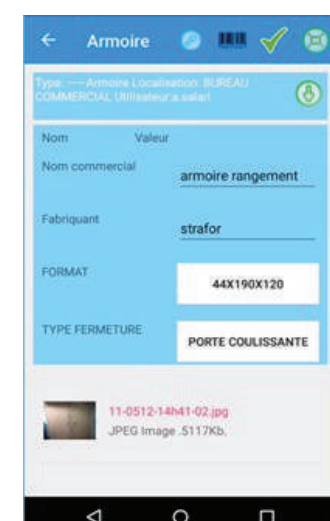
Armoire

Type: --- Armoire Localisation: BUREAU COMMERCIAL Utilisateur:a.salari

Nom Valeur

Nom commercial armoire rangement

Fabriquant strafor

FORMAT 44X190X120

TYPE FERMETURE PORTE COULISSANTE

11-0512-14h41-02.jpg
JPEG Image .5117Kb.